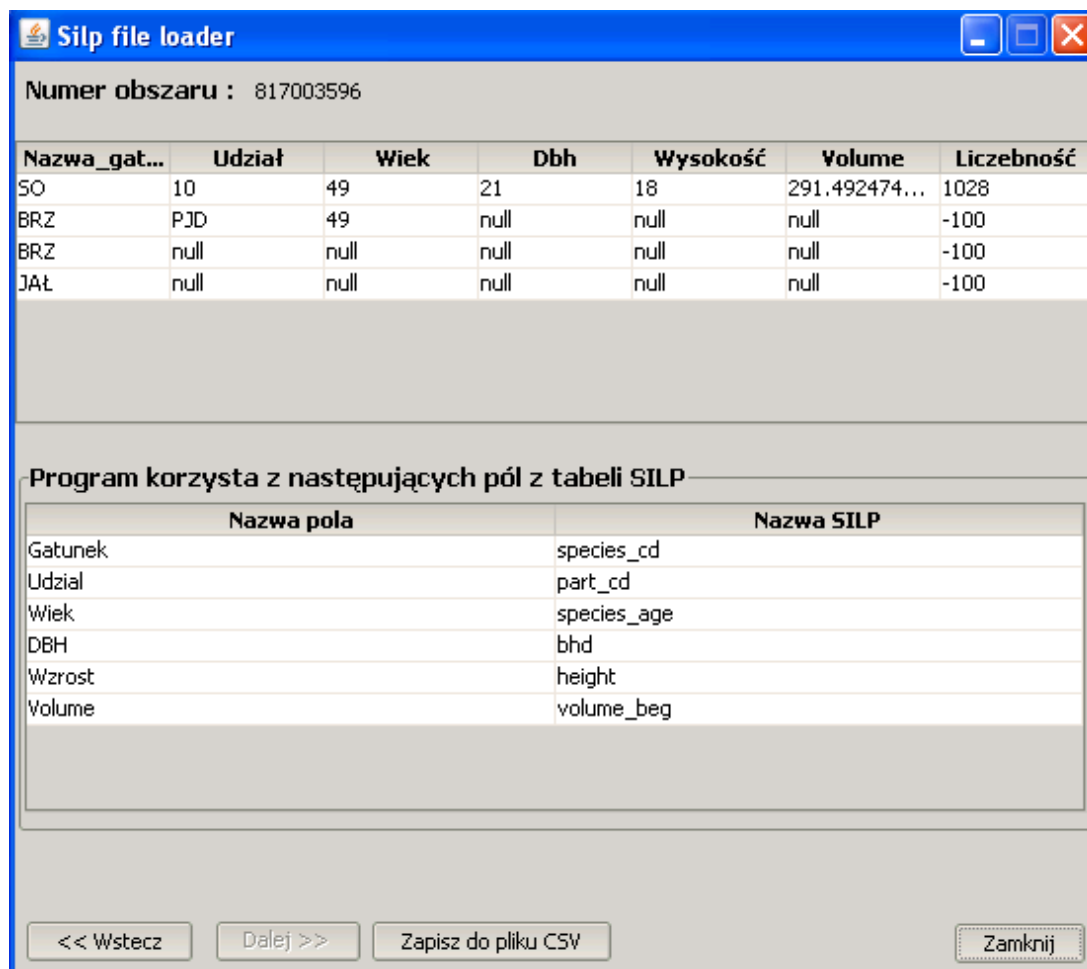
Silp file loader

Numer obszaru : 817003596

| Nazwa_gat... | Udział | Wiek | Dbh | Wysokość | Volume | Liczebność |
|---|---|---|---|---|---|---|
| SO | 10 | 49 | 21 | 18 | 291.492474... | 1028 |
| BRZ | PJD | 49 | null | null | null | -100 |
| BRZ | null | null | null | null | null | -100 |
| JAŁ | null | null | null | null | null | -100 |

Program korzysta z następujących pól z tabeli SILP

| Nazwa pola | Nazwa SILP |
|---|---|
| Gatunek | species_cd |
| Udzial | part_cd |
| Wiek | species_age |
| DBH | bhd |
| Wzrost | height |
| Volume | volume_beg |

<< Wstecz   Dalej >>   Zapisz do pliku CSV   Zamknij